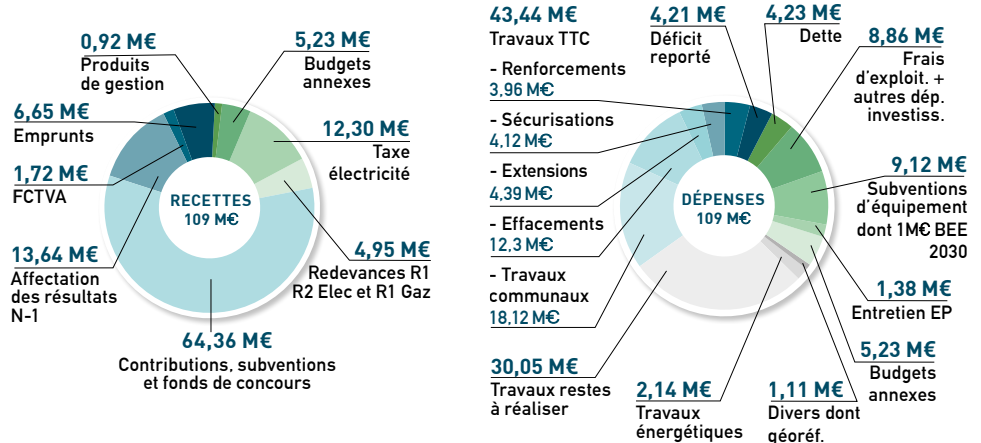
0,92 M€
Produits de gestion

5,23 M€
Budgets annexes

6,65 M€
Emprunts

12,30 M€
Taxe électricité

1,72 M€
FCTVA

RECETTES
109 M€

13,64 M€
Affectation des résultats N-1

4,95 M€
Redevances R1 R2 Elec et R1 Gaz

64,36 M€
Contributions, subventions et fonds de concours

43,44 M€
Travaux TTC

- Renforcements
3,96 M€

- Sécurisations
4,12 M€

- Extensions
4,39 M€

- Effacements
12,3 M€

- Travaux communaux
18,12 M€

4,21 M€
Déficit reporté

4,23 M€
Dette

8,86 M€
Frais d'exploit. + autres dép. investiss.

DÉPENSES
109 M€

9,12 M€
Subventions d'équipement dont 1M€ BEE 2030

1,38 M€
Entretien EP

5,23 M€
Budgets annexes

30,05 M€
Travaux restes à réaliser

2,14 M€
Travaux énergétiques

1,11 M€
Divers dont géoréf.